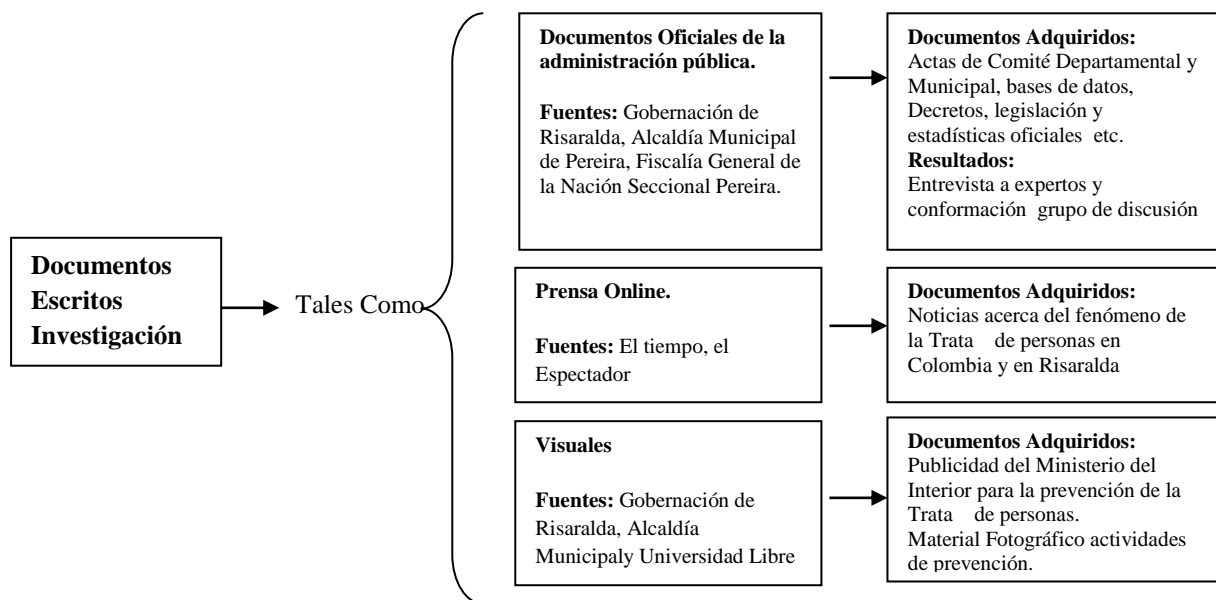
Documentos Escritos Investigación

Tales Como

Documentos Oficiales de la administración pública.

Fuentes: Gobernación de Risaralda, Alcaldía Municipal de Pereira, Fiscalía General de la Nación Seccional Pereira.

Documentos Adquiridos: Actas de Comité Departamental y Municipal, bases de datos, Decretos, legislación y estadísticas oficiales etc.
Resultados: Entrevista a expertos y conformación grupo de discusión

Prensa Online.

Fuentes: El tiempo, el Espectador

Documentos Adquiridos: Noticias acerca del fenómeno de la Trata de personas en Colombia y en Risaralda

Visuales

Fuentes: Gobernación de Risaralda, Alcaldía Municipaly Universidad Libre

Documentos Adquiridos: Publicidad del Ministerio del Interior para la prevención de la Trata de personas.
Material Fotográfico actividades de prevención.